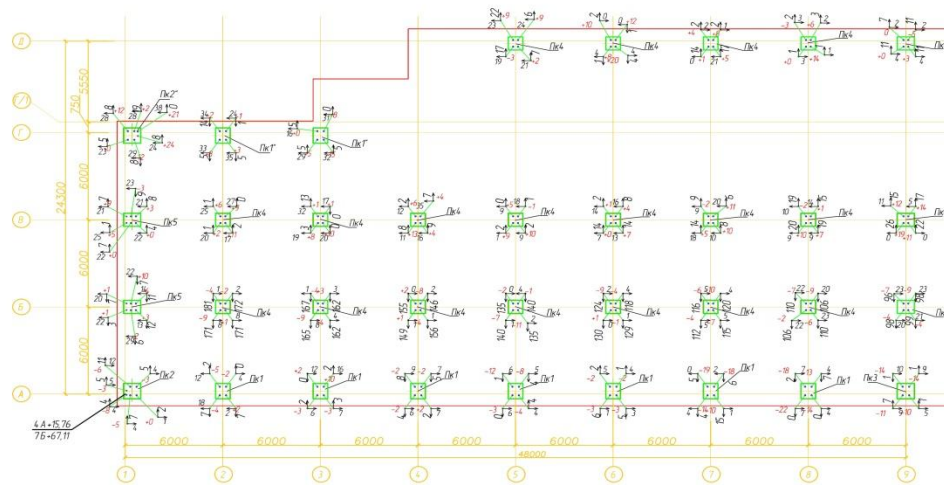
В
Г/1
Г
В
Б
А
5550
750
24100
6000
6000
6000
Пк2'
Пк1'
Пк1'
Пк4
Пк4
Пк4
Пк4
Пк4
Пк5
Пк4
Пк4
Пк4
Пк4
Пк4
Пк4
Пк4
Пк4
Пк5
Пк4
Пк4
Пк4
Пк4
Пк4
Пк4
Пк4
Пк4
Пк2
Пк1
Пк1
Пк1
Пк1
Пк1
Пк1
Пк1
Пк3
4 А +15,76
7 Б +67,11
6000
6000
6000
6000
6000
6000
6000
6000
48000
1
2
3
4
5
6
7
8
9